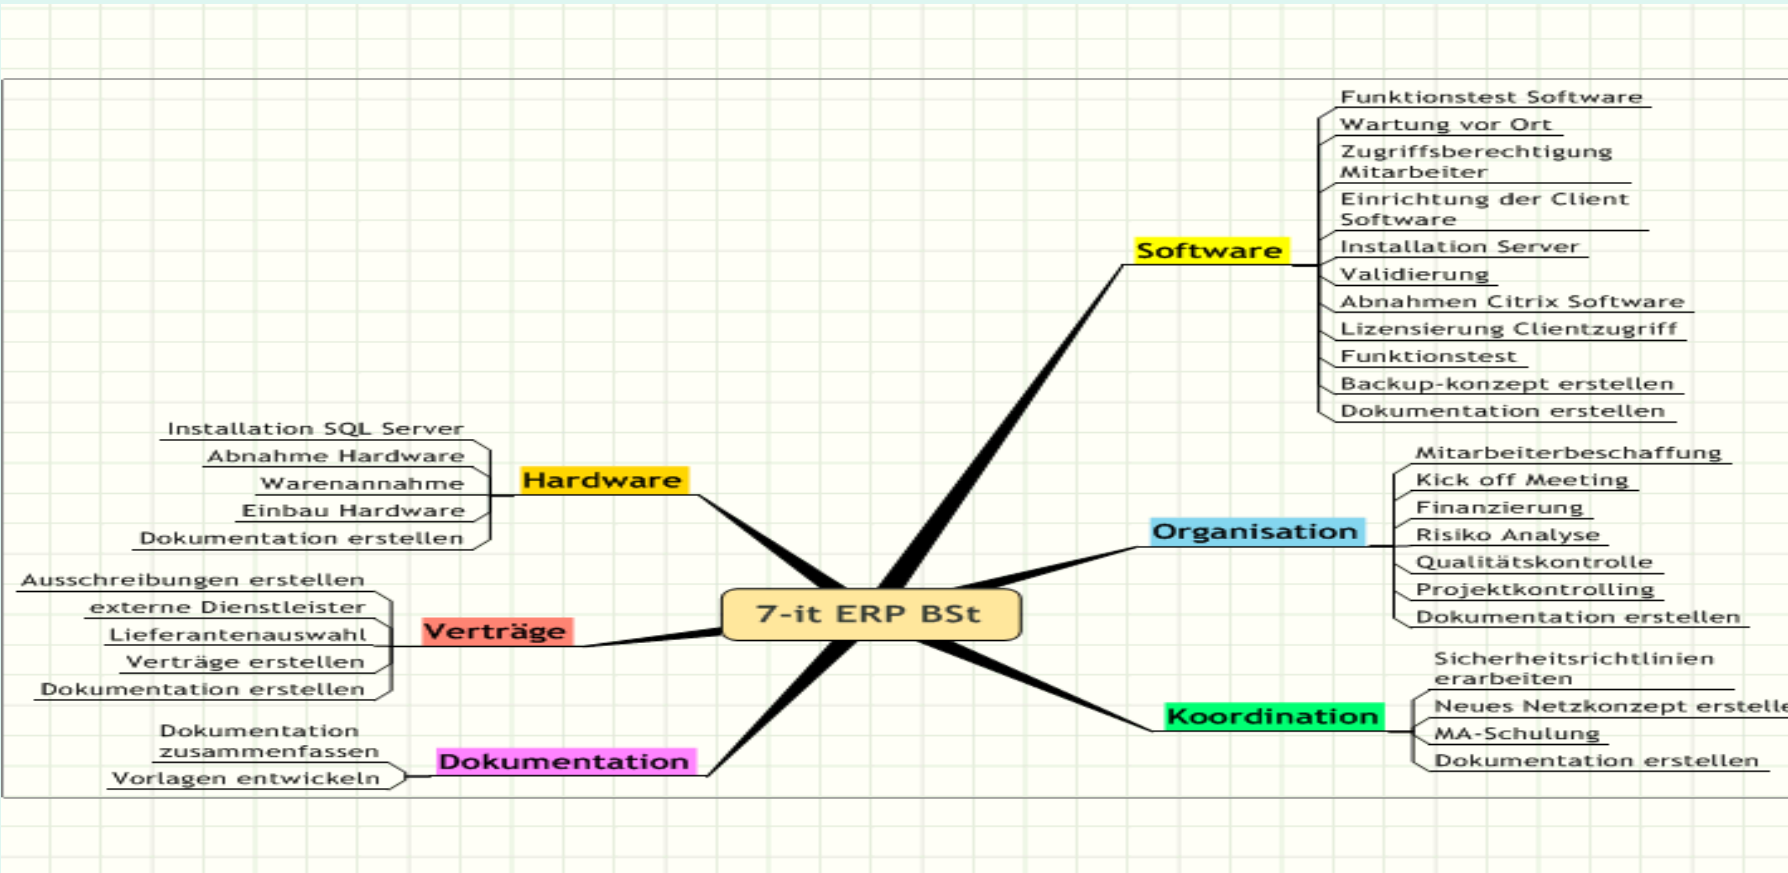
7-it ERP BSt

Software
Funktionstest Software
Wartung vor Ort
Zugriffsberechtigung Mitarbeiter
Einrichtung der Client Software
Installation Server
Validierung
Abnahmen Citrix Software
Lizensierung Clientzugriff
Funktionstest
Backup-konzept erstellen
Dokumentation erstellen

Organisation
Mitarbeiterbeschaffung
Kick off Meeting
Finanzierung
Risiko Analyse
Qualitätskontrolle
Projektkontrolling
Dokumentation erstellen

Koordination
Sicherheitsrichtlinien erarbeiten
Neues Netzkonzept erstelle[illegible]
MA-Schulung
Dokumentation erstellen

Hardware
Installation SQL Server
Abnahme Hardware
Warenannahme
Einbau Hardware
Dokumentation erstellen

Verträge
Ausschreibungen erstellen
externe Dienstleister
Lieferantenauswahl
Verträge erstellen
Dokumentation erstellen

Dokumentation
Dokumentation zusammenfassen
Vorlagen entwickeln